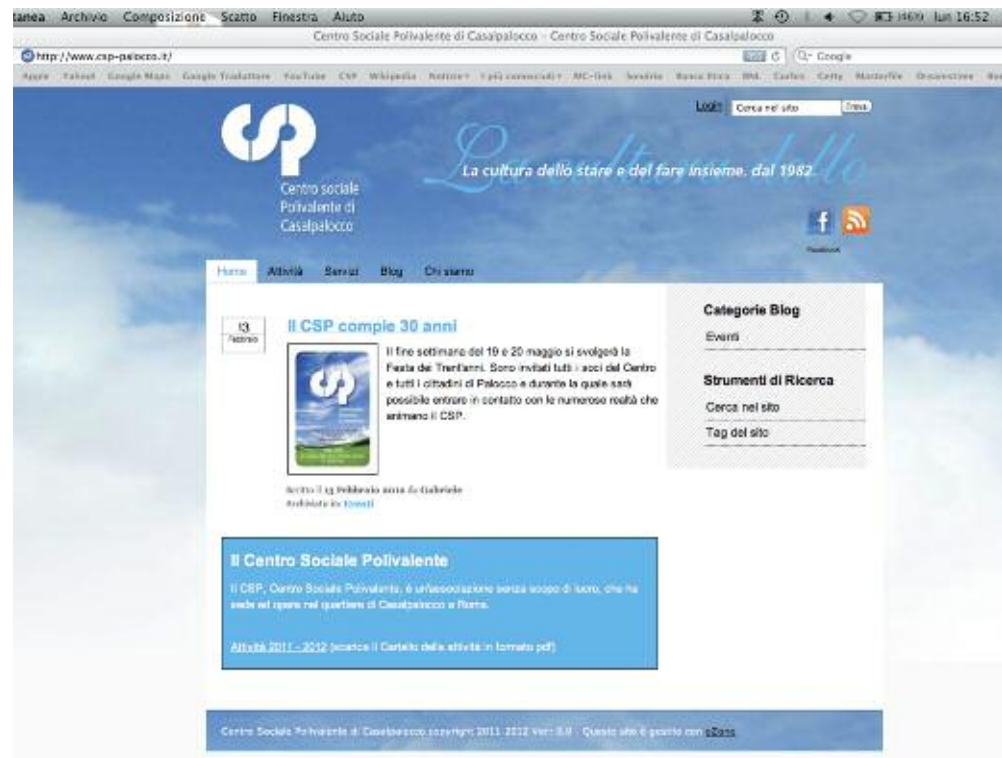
tanea Archivio Composizione Scatto Finestra Aiuto lun 16:52

Centro Sociale Polivalente di Casalpalocco - Centro Sociale Polivalente di Casalpalocco

http://www.csp-palocco.it/

Google

Apple Yahoo! Google Maps Google Traduttore YouTube CSP Wikipedia Notizie Più consultati MC-link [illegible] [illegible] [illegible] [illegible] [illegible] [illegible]

Login Cerca nel sito Trova

Centro sociale Polivalente di Casalpalocco

La cultura dello stare e del fare insieme. dal 1982

Facebook

Home Attività Servizi Blog Chi siamo

13 Febbraio

Il CSP compie 30 anni

Il fine settimana del 19 e 20 maggio si svolgerà la Festa dei Trent'anni. Sono invitati tutti i soci del Centro e tutti i cittadini di Palocco e durante la quale sarà possibile entrare in contatto con le numerose realtà che animano il CSP.

Scritto il 13 Febbraio 2012 da Gabriele
Archiviato in Eventi

Categorie Blog

Eventi

Strumenti di Ricerca

Cerca nel sito

Tag del sito

Il Centro Sociale Polivalente

Il CSP, Centro Sociale Polivalente, è un'associazione senza scopo di lucro, che ha sede ed opera nel quartiere di Casalpalocco a Roma.

Attività 2011 - 2012 (scarica il Cartello delle attività in formato pdf)

Centro Sociale Polivalente di Casalpalocco copyright 2011-2012 Ver. 3.0 - Questo sito è gestito con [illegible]